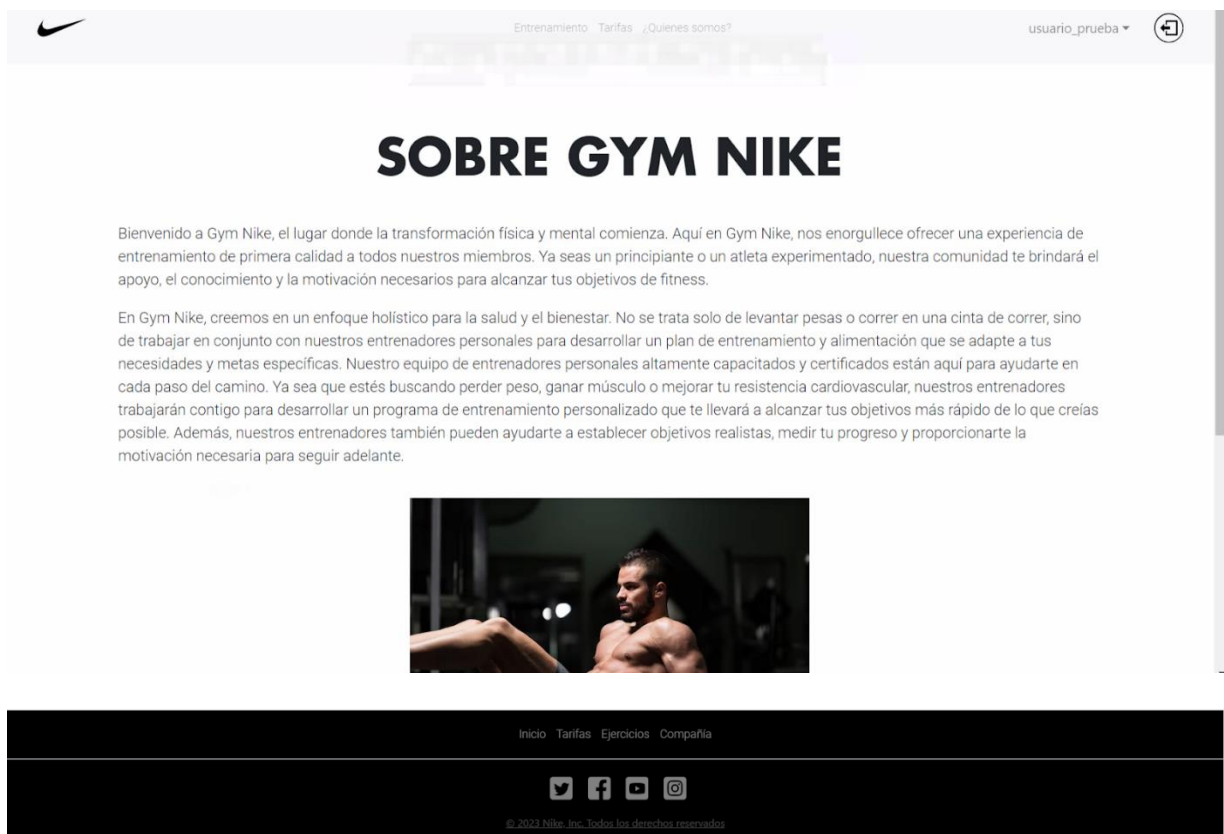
Entrenamiento Tarifas ¿Quienes somos?

usuario_prueba ▾

SOBRE GYM NIKE

Bienvenido a Gym Nike, el lugar donde la transformación física y mental comienza. Aquí en Gym Nike, nos enorgullece ofrecer una experiencia de entrenamiento de primera calidad a todos nuestros miembros. Ya seas un principiante o un atleta experimentado, nuestra comunidad te brindará el apoyo, el conocimiento y la motivación necesarios para alcanzar tus objetivos de fitness.

En Gym Nike, creemos en un enfoque holístico para la salud y el bienestar. No se trata solo de levantar pesas o correr en una cinta de correr, sino de trabajar en conjunto con nuestros entrenadores personales para desarrollar un plan de entrenamiento y alimentación que se adapte a tus necesidades y metas específicas. Nuestro equipo de entrenadores personales altamente capacitados y certificados están aquí para ayudarte en cada paso del camino. Ya sea que estés buscando perder peso, ganar músculo o mejorar tu resistencia cardiovascular, nuestros entrenadores trabajarán contigo para desarrollar un programa de entrenamiento personalizado que te llevará a alcanzar tus objetivos más rápido de lo que creías posible. Además, nuestros entrenadores también pueden ayudarte a establecer objetivos realistas, medir tu progreso y proporcionarte la motivación necesaria para seguir adelante.

Inicio Tarifas Ejercicios Compañía

© 2023 Nike, Inc. Todos los derechos reservados